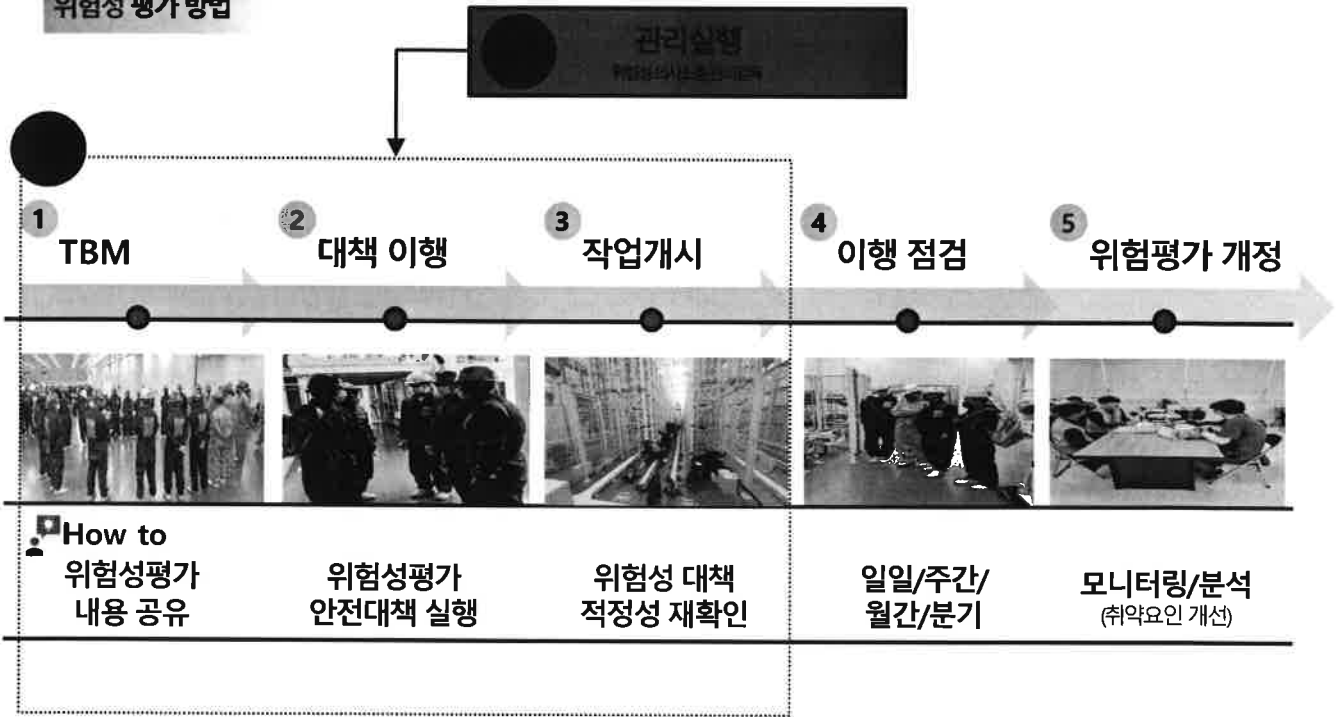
위험성 평가 방법

관리실행
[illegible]

1 TBM

2 대책 이행

3 작업개시

4 이행 점검

5 위험평가 개정

How to
위험성평가
내용 공유

위험성평가
안전대책 실행

위험성 대책
적정성 재확인

일일/주간/
월간/분기

모니터링/분석
(취약요인 개선)